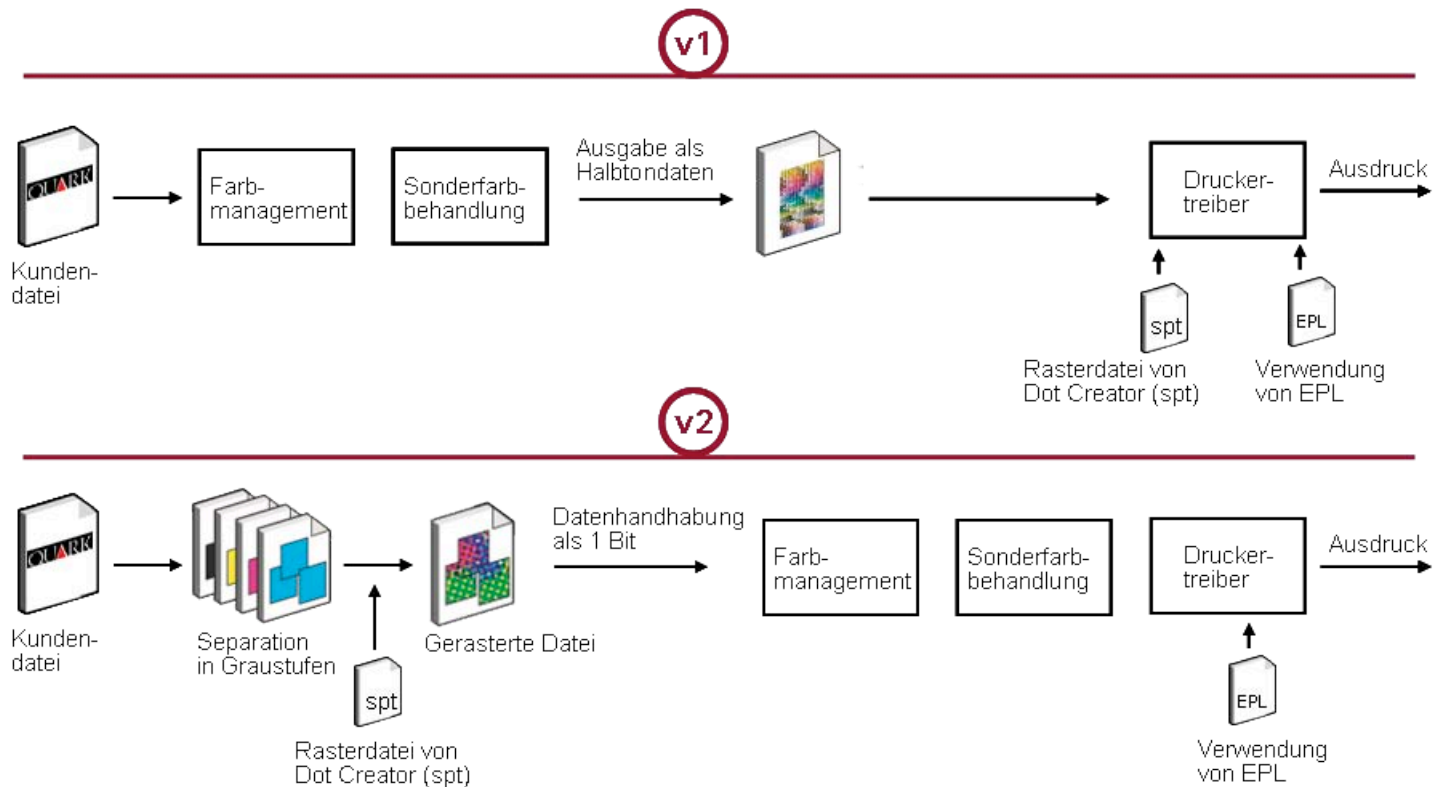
v1

QUARK

Kundendatei

Farbmanagement

Sonderfarbbehandlung

Ausgabe als Halbtondaten

Druckertreiber

Ausdruck

spt

Rasterdatei von Dot Creator (spt)

EPL

Verwendung von EPL

v2

QUARK

Kundendatei

Separation in Graustufen

spt

Rasterdatei von Dot Creator (spt)

Gerasterte Datei

Datenhandhabung als 1 Bit

Farbmanagement

Sonderfarbbehandlung

Druckertreiber

Ausdruck

EPL

Verwendung von EPL